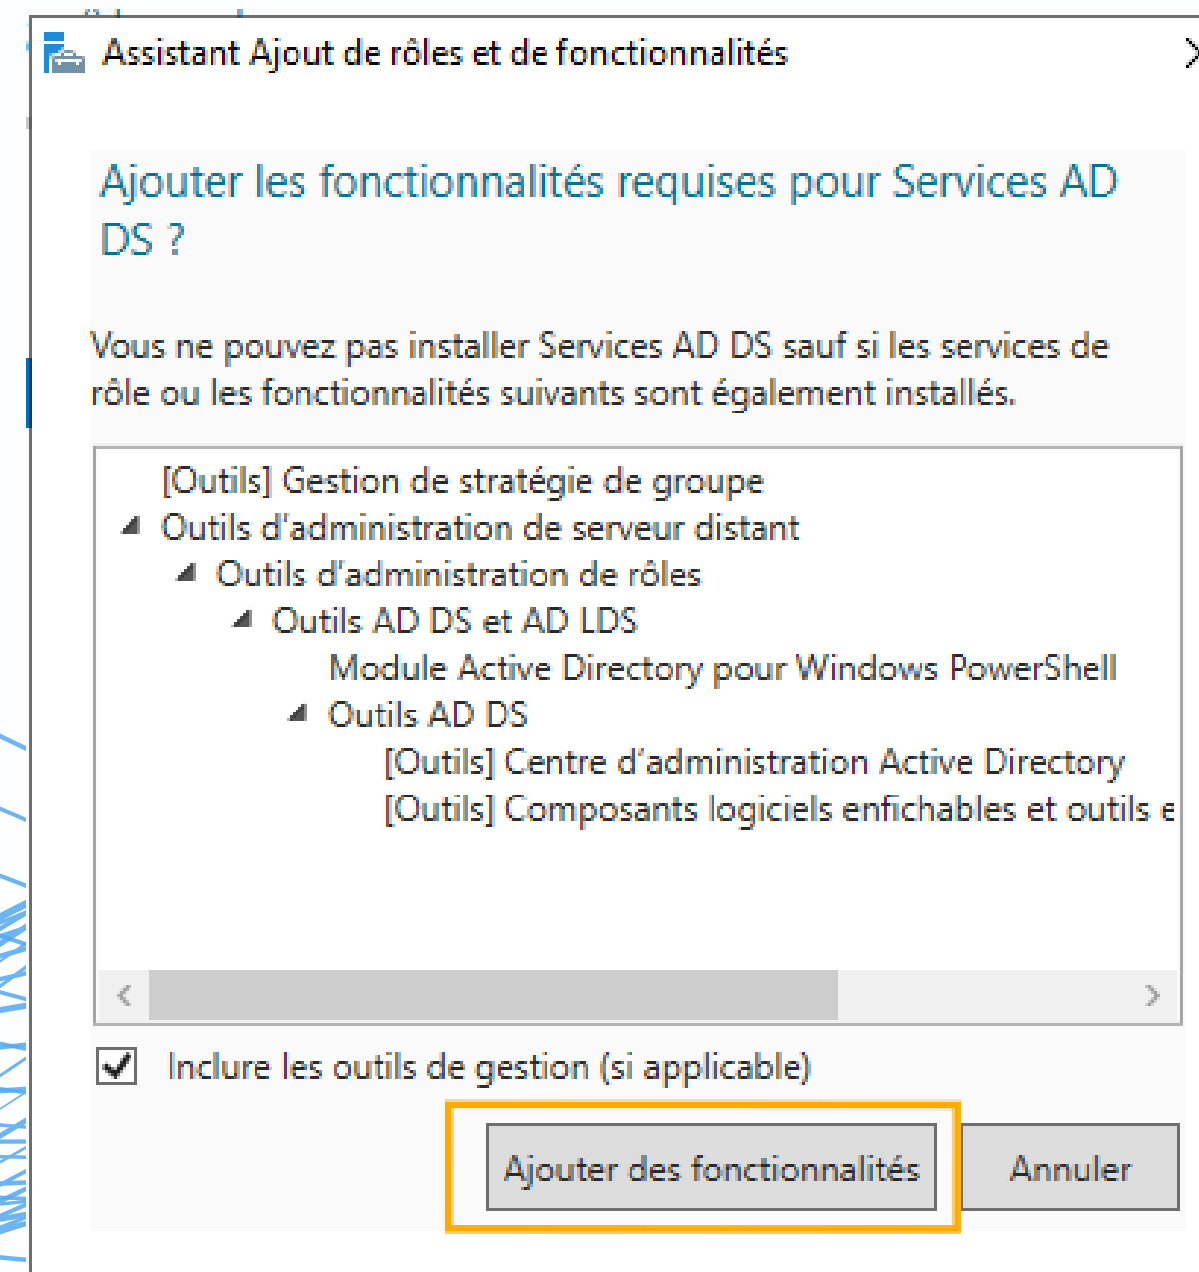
Assistant Ajout de rôles et de fonctionnalités

Ajouter les fonctionnalités requises pour Services AD DS ?

Vous ne pouvez pas installer Services AD DS sauf si les services de rôle ou les fonctionnalités suivants sont également installés.

[Outils] Gestion de stratégie de groupe
Outils d'administration de serveur distant
Outils d'administration de rôles
Outils AD DS et AD LDS
Module Active Directory pour Windows PowerShell
Outils AD DS
[Outils] Centre d'administration Active Directory
[Outils] Composants logiciels enfichables et outils e

Inclure les outils de gestion (si applicable)

Ajouter des fonctionnalités

Annuler